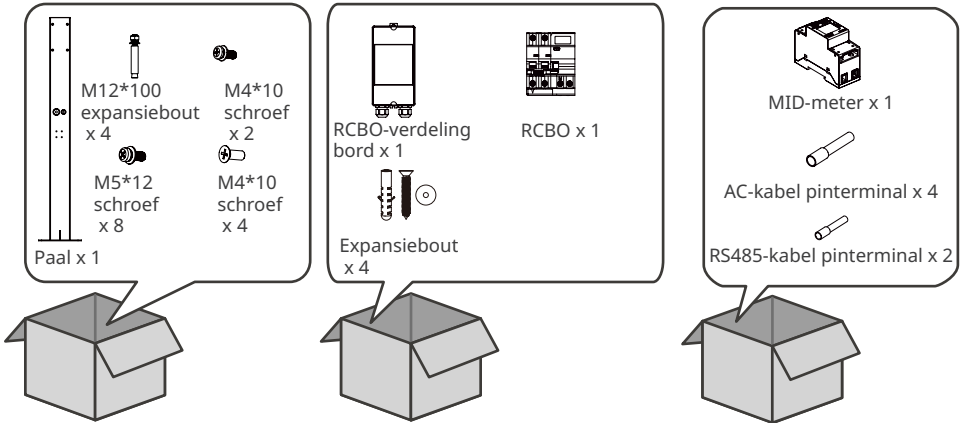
M12*100 expansiebout x 4

M4*10 schroef x 2

M5*12 schroef x 8

M4*10 schroef x 4

Paal x 1

RCBO-verdeling bord x 1

RCBO x 1

Expansiebout x 4

MID-meter x 1

AC-kabel pinterminal x 4

RS485-kabel pinterminal x 2